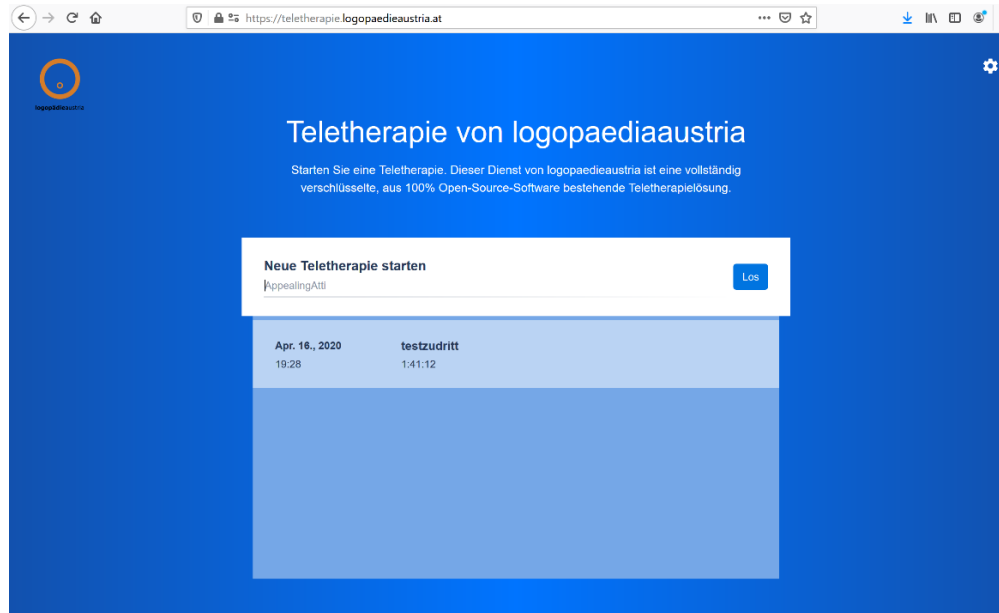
https://teletherapie.logopaedieaustria.at

logopädieaustria

Teletherapie von logopaediaaustria

Starten Sie eine Teletherapie. Dieser Dienst von logopaedieaustria ist eine vollständig verschlüsselte, aus 100% Open-Source-Software bestehende Teletherapielösung.

Neue Teletherapie starten

AppealingAtti

Los

Apr. 16., 2020
19:28

testzudritt
1:41:12